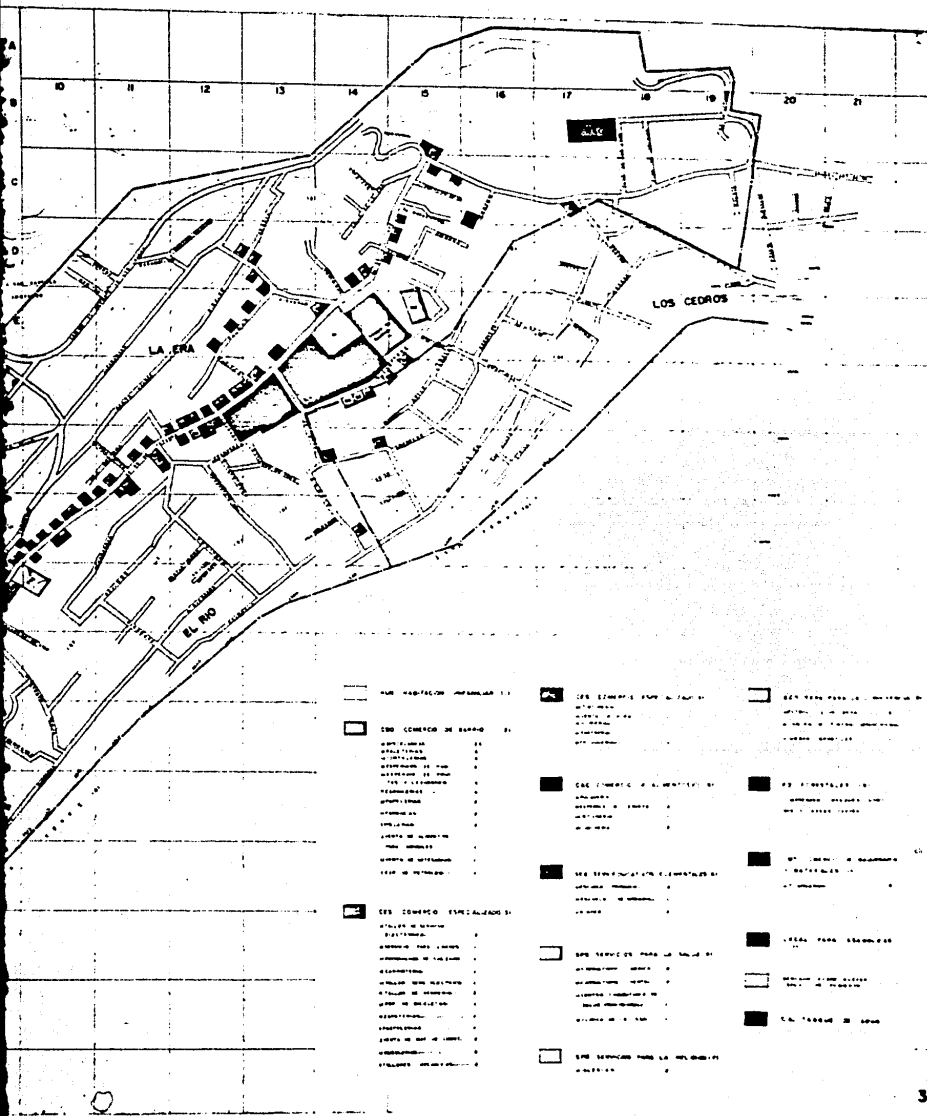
A
B
C
D
E
10
11
12
13
14
15
16
17
18
19
20
21
LOS CEDROS
LA ERA
EL RIO
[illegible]
CDS COMERCIO DE BARRIO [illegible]
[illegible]
CES COMERCIO ESPECIALIZADO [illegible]
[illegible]
CES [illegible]
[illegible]
CES COMERCIO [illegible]
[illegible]
CES SERVICIOS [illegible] ELEMENTALES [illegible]
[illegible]
CES SERVICIOS PARA LA SALUD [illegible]
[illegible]
CES SERVICIOS PARA LA RELIGION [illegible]
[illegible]
CES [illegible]
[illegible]
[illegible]
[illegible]
LOCAL PARA ESCUELAS
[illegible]
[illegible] TANQUE DE AGUA
3